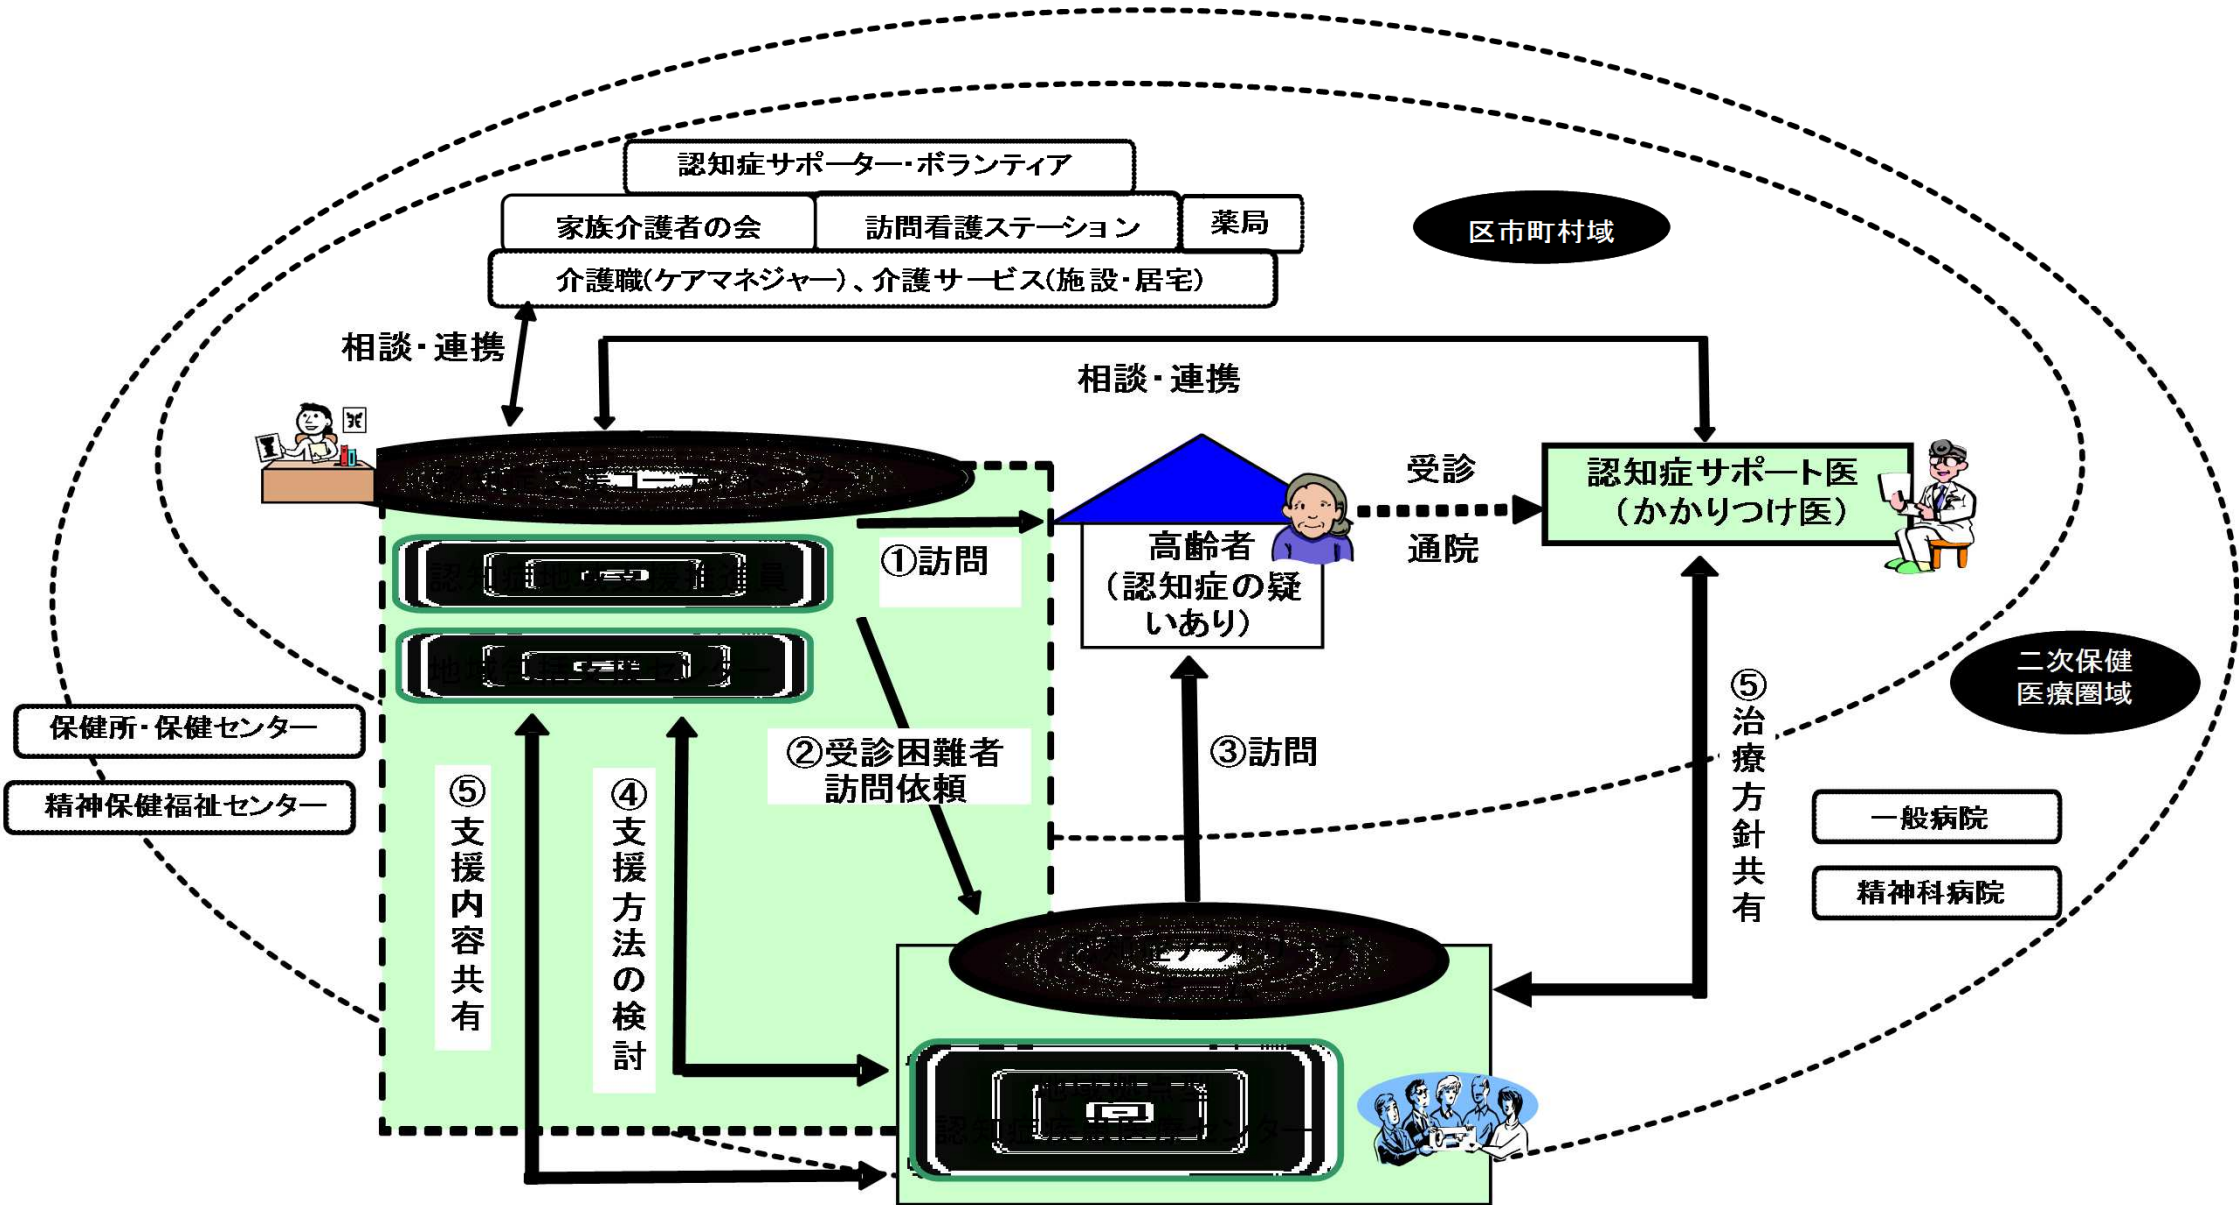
認知症サポーター・ボランティア

家族介護者の会

訪問看護ステーション

薬局

介護職(ケアマネジャー)、介護サービス(施設・居宅)

区市町村域

相談・連携

相談・連携

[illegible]

認知症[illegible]

地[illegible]

①訪問

高齢者
(認知症の疑いあり)

受診

通院

認知症サポート医
(かかりつけ医)

二次保健
医療圏域

保健所・保健センター

精神保健福祉センター

②受診困難者
訪問依頼

③訪問

⑤治療方針共有

一般病院

精神科病院

⑤支援内容共有

④支援方法の検討

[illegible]

認知症疾患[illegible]センター